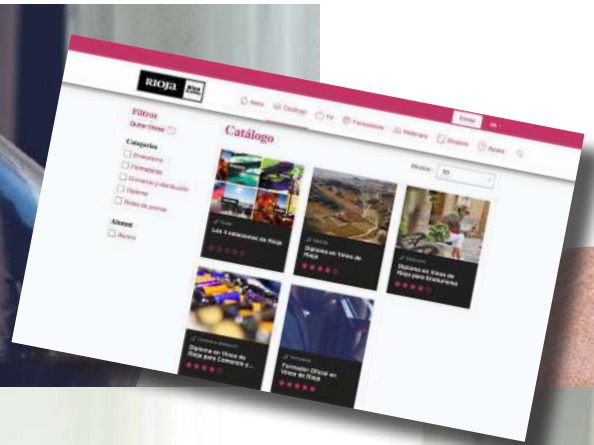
RIOJA

Inicio Catálogo TV Formadores Materiales Glosario Ayuda Entrar

Filtros
Quitar filtros

Categorías
Enoturismo
Formadores
Comercio y distribución
Diplomas
Notas de prensa

Acceso
Acceso

Catálogo

Mostrar 20

Las 4 estaciones de Rioja

Diploma en Vinos de Rioja

Diploma en Vinos de Rioja para Enoturismo

Diploma en Vinos de Rioja para Comercio y...

Formador Oficial en Vinos de Rioja